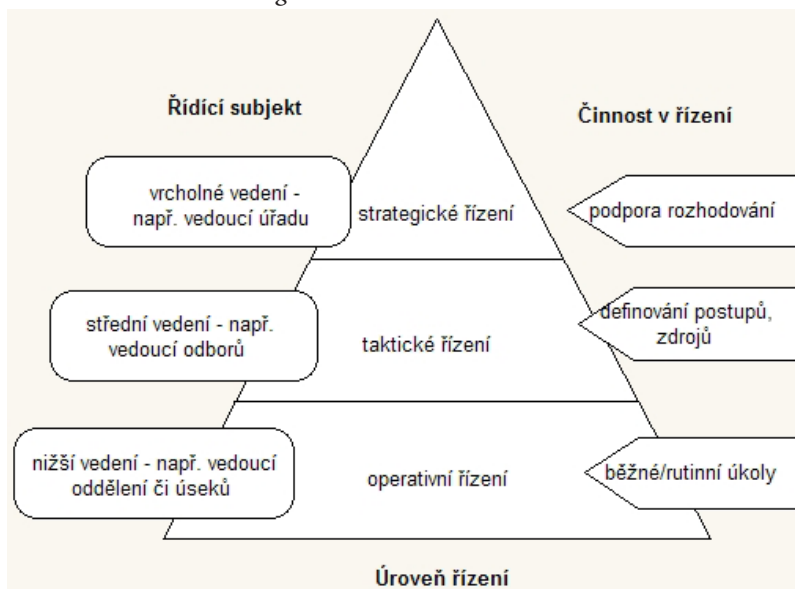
Řídící subjekt

Činnost v řízení

vrcholné vedení - např. vedoucí úřadu

strategické řízení

podpora rozhodování

střední vedení - např. vedoucí odborů

taktické řízení

definování postupů, zdrojů

nižší vedení - např. vedoucí oddělení či úseků

operativní řízení

běžné/rutinní úkoly

Úroveň řízení